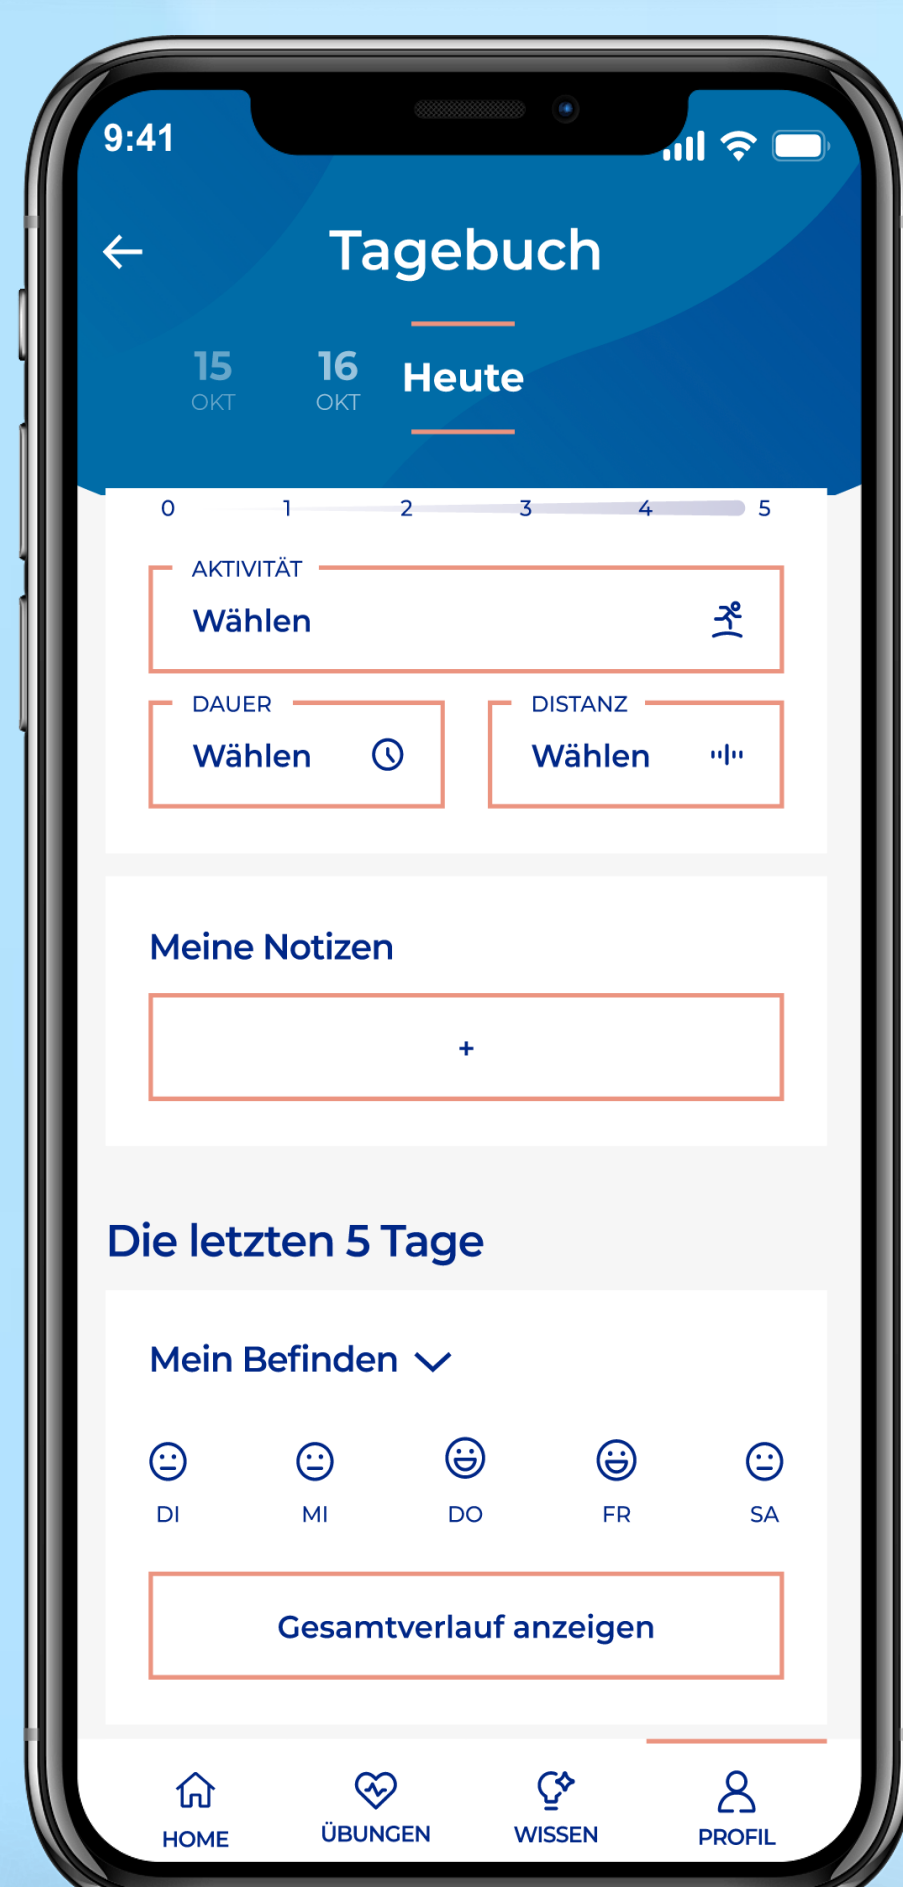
9:41

Tagebuch

15 OKT 16 OKT Heute

0 1 2 3 4 5

AKTIVITÄT
Wählen

DAUER
Wählen

DISTANZ
Wählen

Meine Notizen

+

Die letzten 5 Tage

Mein Befinden

DI MI DO FR SA

Gesamtverlauf anzeigen

HOME ÜBUNGEN WISSEN PROFIL